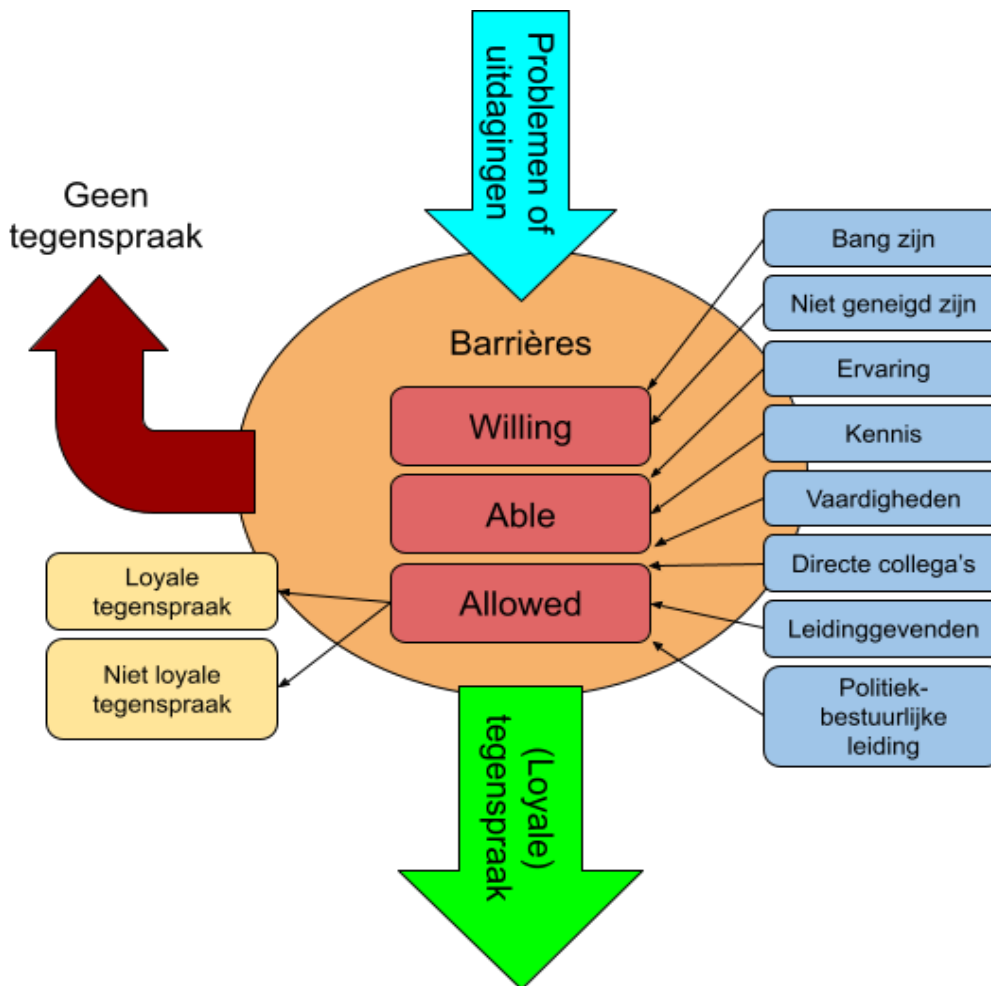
Problemen of uitdagingen

Geen tegenspraak

Barrières

Willing

Able

Allowed

Bang zijn

Niet geneigd zijn

Ervaring

Kennis

Vaardigheden

Directe collega's

Leidinggevenden

Politiek-bestuurlijke leiding

Loyale tegenspraak

Niet loyale tegenspraak

(Loyale) tegenspraak